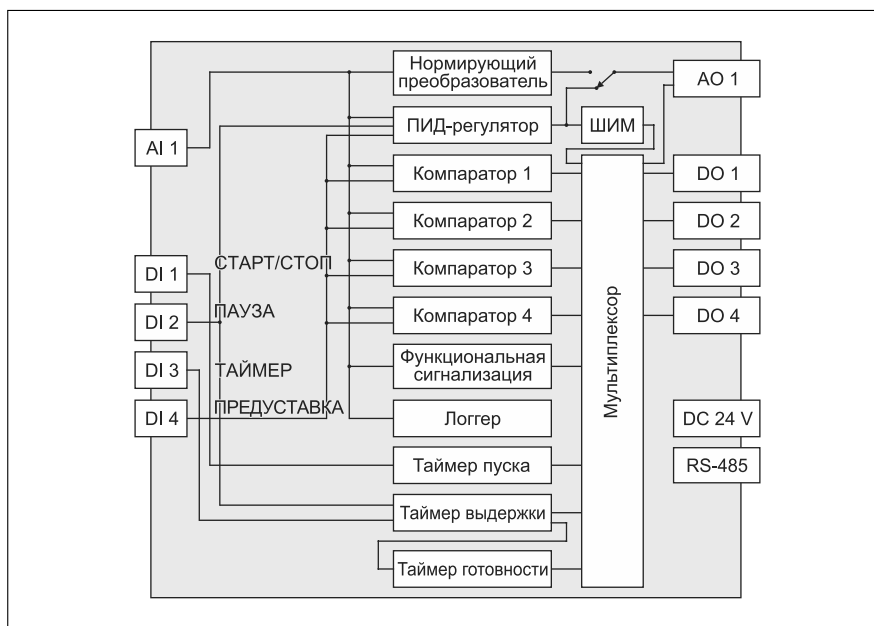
Нормирующий преобразователь

AO 1

ПИД-регулятор

ШИМ

AI 1

Компаратор 1

DO 1

Компаратор 2

DO 2

DI 1

СТАРТ/СТОП

Компаратор 3

DO 3

DI 2

ПАУЗА

Компаратор 4

DO 4

Мультиплексор

DI 3

ТАЙМЕР

Функциональная сигнализация

DI 4

ПРЕДУСТАВКА

Логгер

DC 24 V

Таймер пуска

RS-485

Таймер выдержки

Таймер готовности